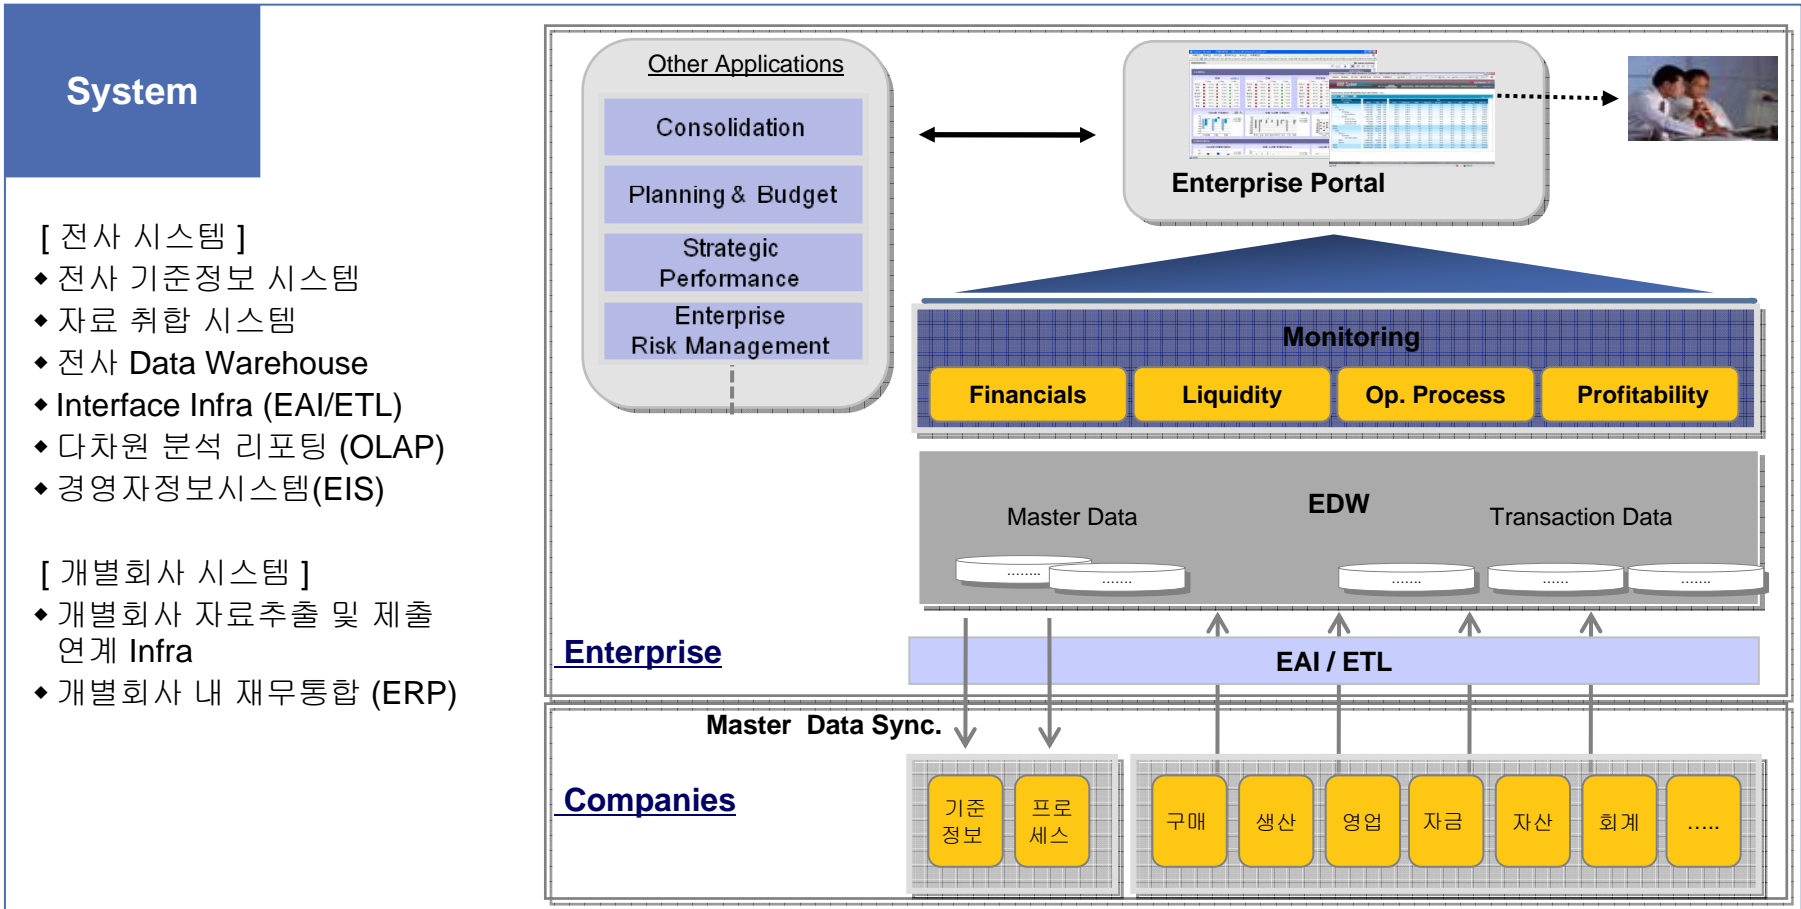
System

[ 전사 시스템 ]
◆ 전사 기준정보 시스템
◆ 자료 취합 시스템
◆ 전사 Data Warehouse
◆ Interface Infra (EAI/ETL)
◆ 다차원 분석 리포팅 (OLAP)
◆ 경영자정보시스템(EIS)

[ 개별회사 시스템 ]
◆ 개별회사 자료추출 및 제출 연계 Infra
◆ 개별회사 내 재무통합 (ERP)

Other Applications
Consolidation
Planning & Budget
Strategic Performance
Enterprise Risk Management

Enterprise Portal

Monitoring
Financials
Liquidity
Op. Process
Profitability

Master Data
EDW
Transaction Data
........
........
........
........
........

Enterprise
EAI / ETL

Master Data Sync.

Companies
기준 정보
프로 세스
구매
생산
영업
자금
자산
회계
.....